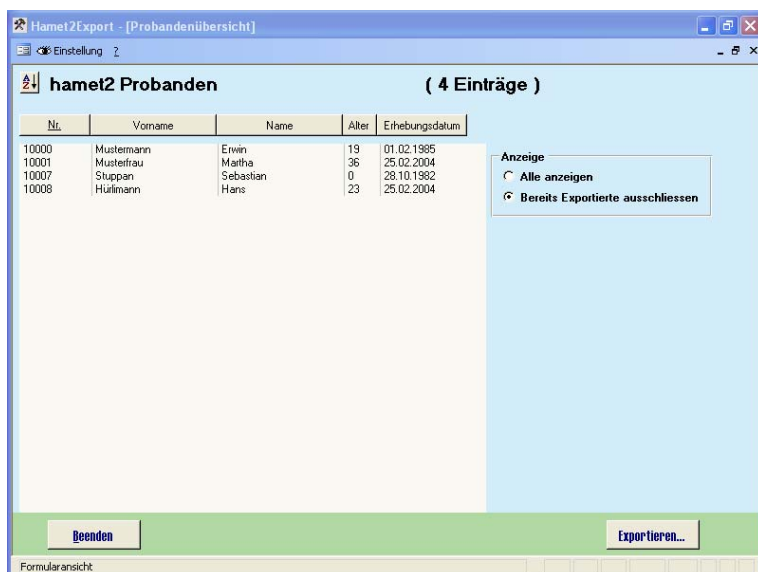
Hamet2Export - [Probandenübersicht]

Einstellung ?

hamet2 Probanden

( 4 Einträge )

| Nr. | Vorname | Name | Alter | Erhebungsdatum |
|---|---|---|---|---|
| 10000 | Mustermann | Erwin | 19 | 01.02.1985 |
| 10001 | Musterfrau | Martha | 36 | 25.02.2004 |
| 10007 | Stuppan | Sebastian | 0 | 28.10.1982 |
| 10008 | Hürlimann | Hans | 23 | 25.02.2004 |

Anzeige
Alle anzeigen
Bereits Exportierte ausschliessen

Beenden

Exportieren...

Formularansicht